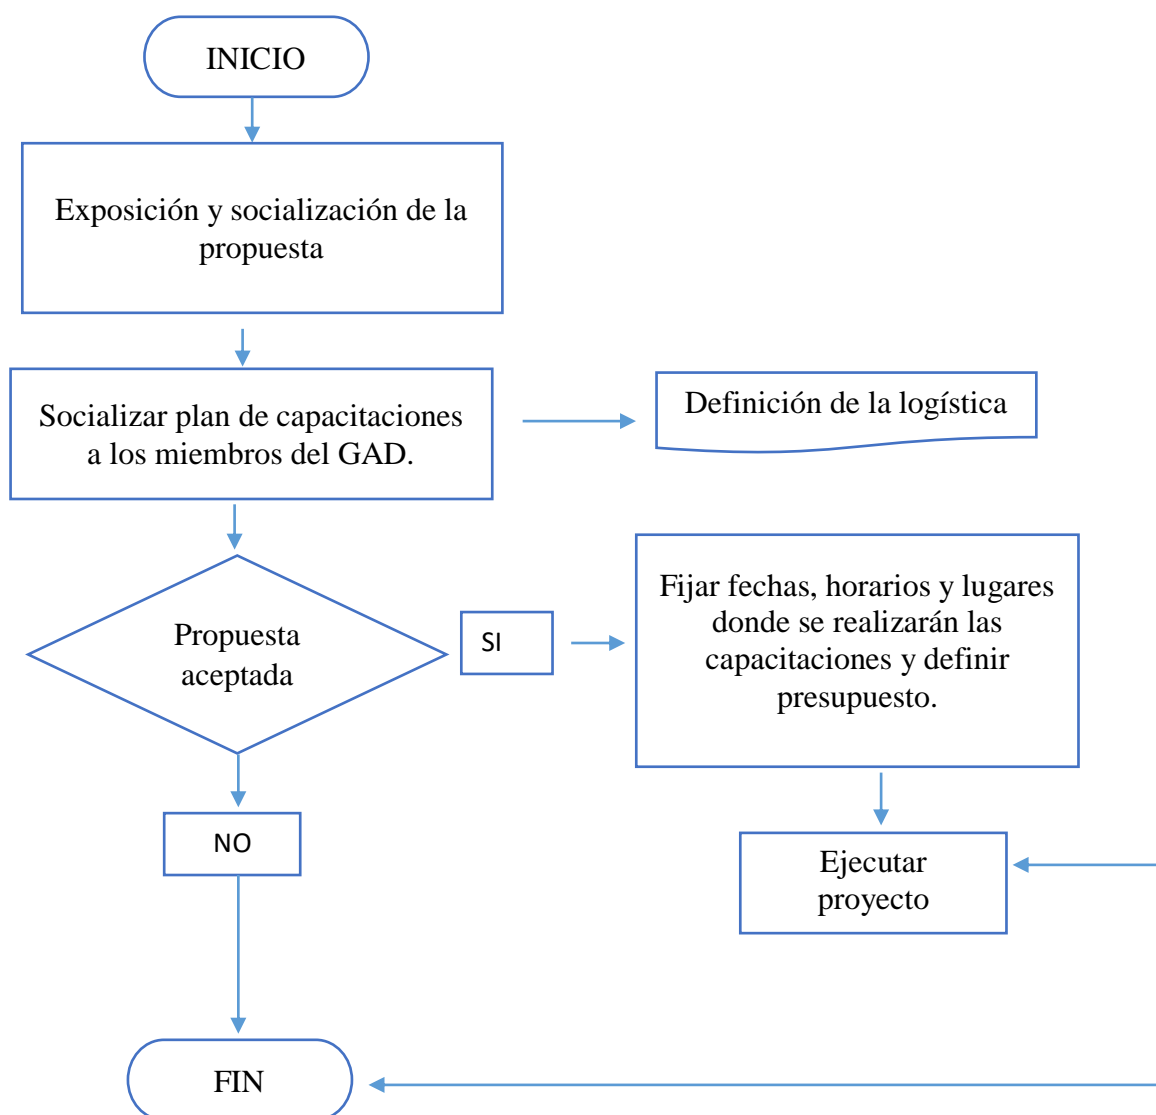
INICIO

Exposición y socialización de la propuesta

Socializar plan de capacitaciones a los miembros del GAD.

Definición de la logística

Propuesta aceptada

SI

Fijar fechas, horarios y lugares donde se realizarán las capacitaciones y definir presupuesto.

NO

Ejecutar proyecto

FIN